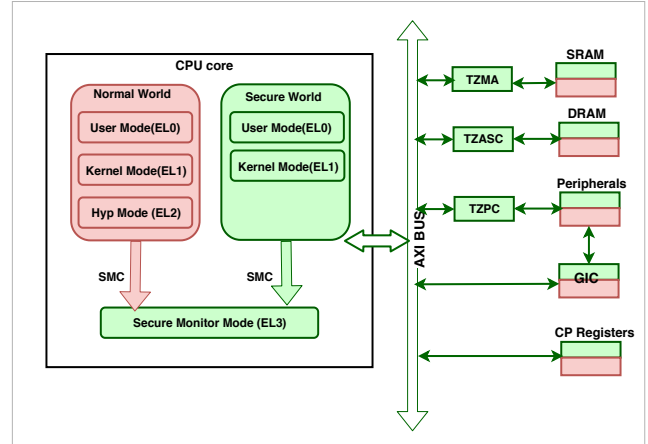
CPU core

Normal World
User Mode(EL0)
Kernel Mode(EL1)
Hyp Mode (EL2)

Secure World
User Mode(EL0)
Kernel Mode(EL1)

SMC
SMC
Secure Monitor Mode (EL3)

AXI BUS

TZMA
SRAM
TZASC
DRAM
TZPC
Peripherals
GIC
CP Registers